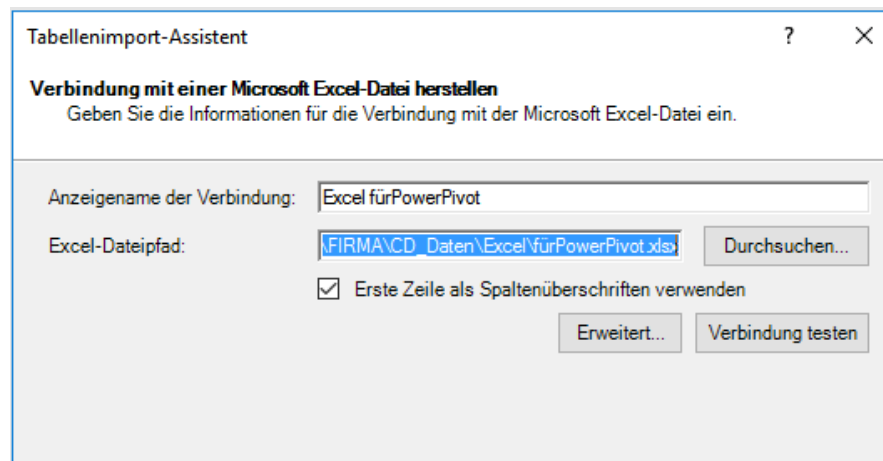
Tabellenimport-Assistent

?

Verbindung mit einer Microsoft Excel-Datei herstellen

Geben Sie die Informationen für die Verbindung mit der Microsoft Excel-Datei ein.

Anzeigename der Verbindung: Excel fürPowerPivot

Excel-Dateipfad: \FIRMA\CD_Daten\Excel\fürPowerPivot.xlsx

Durchsuchen...

Erste Zeile als Spaltenüberschriften verwenden

Erweitert...

Verbindung testen